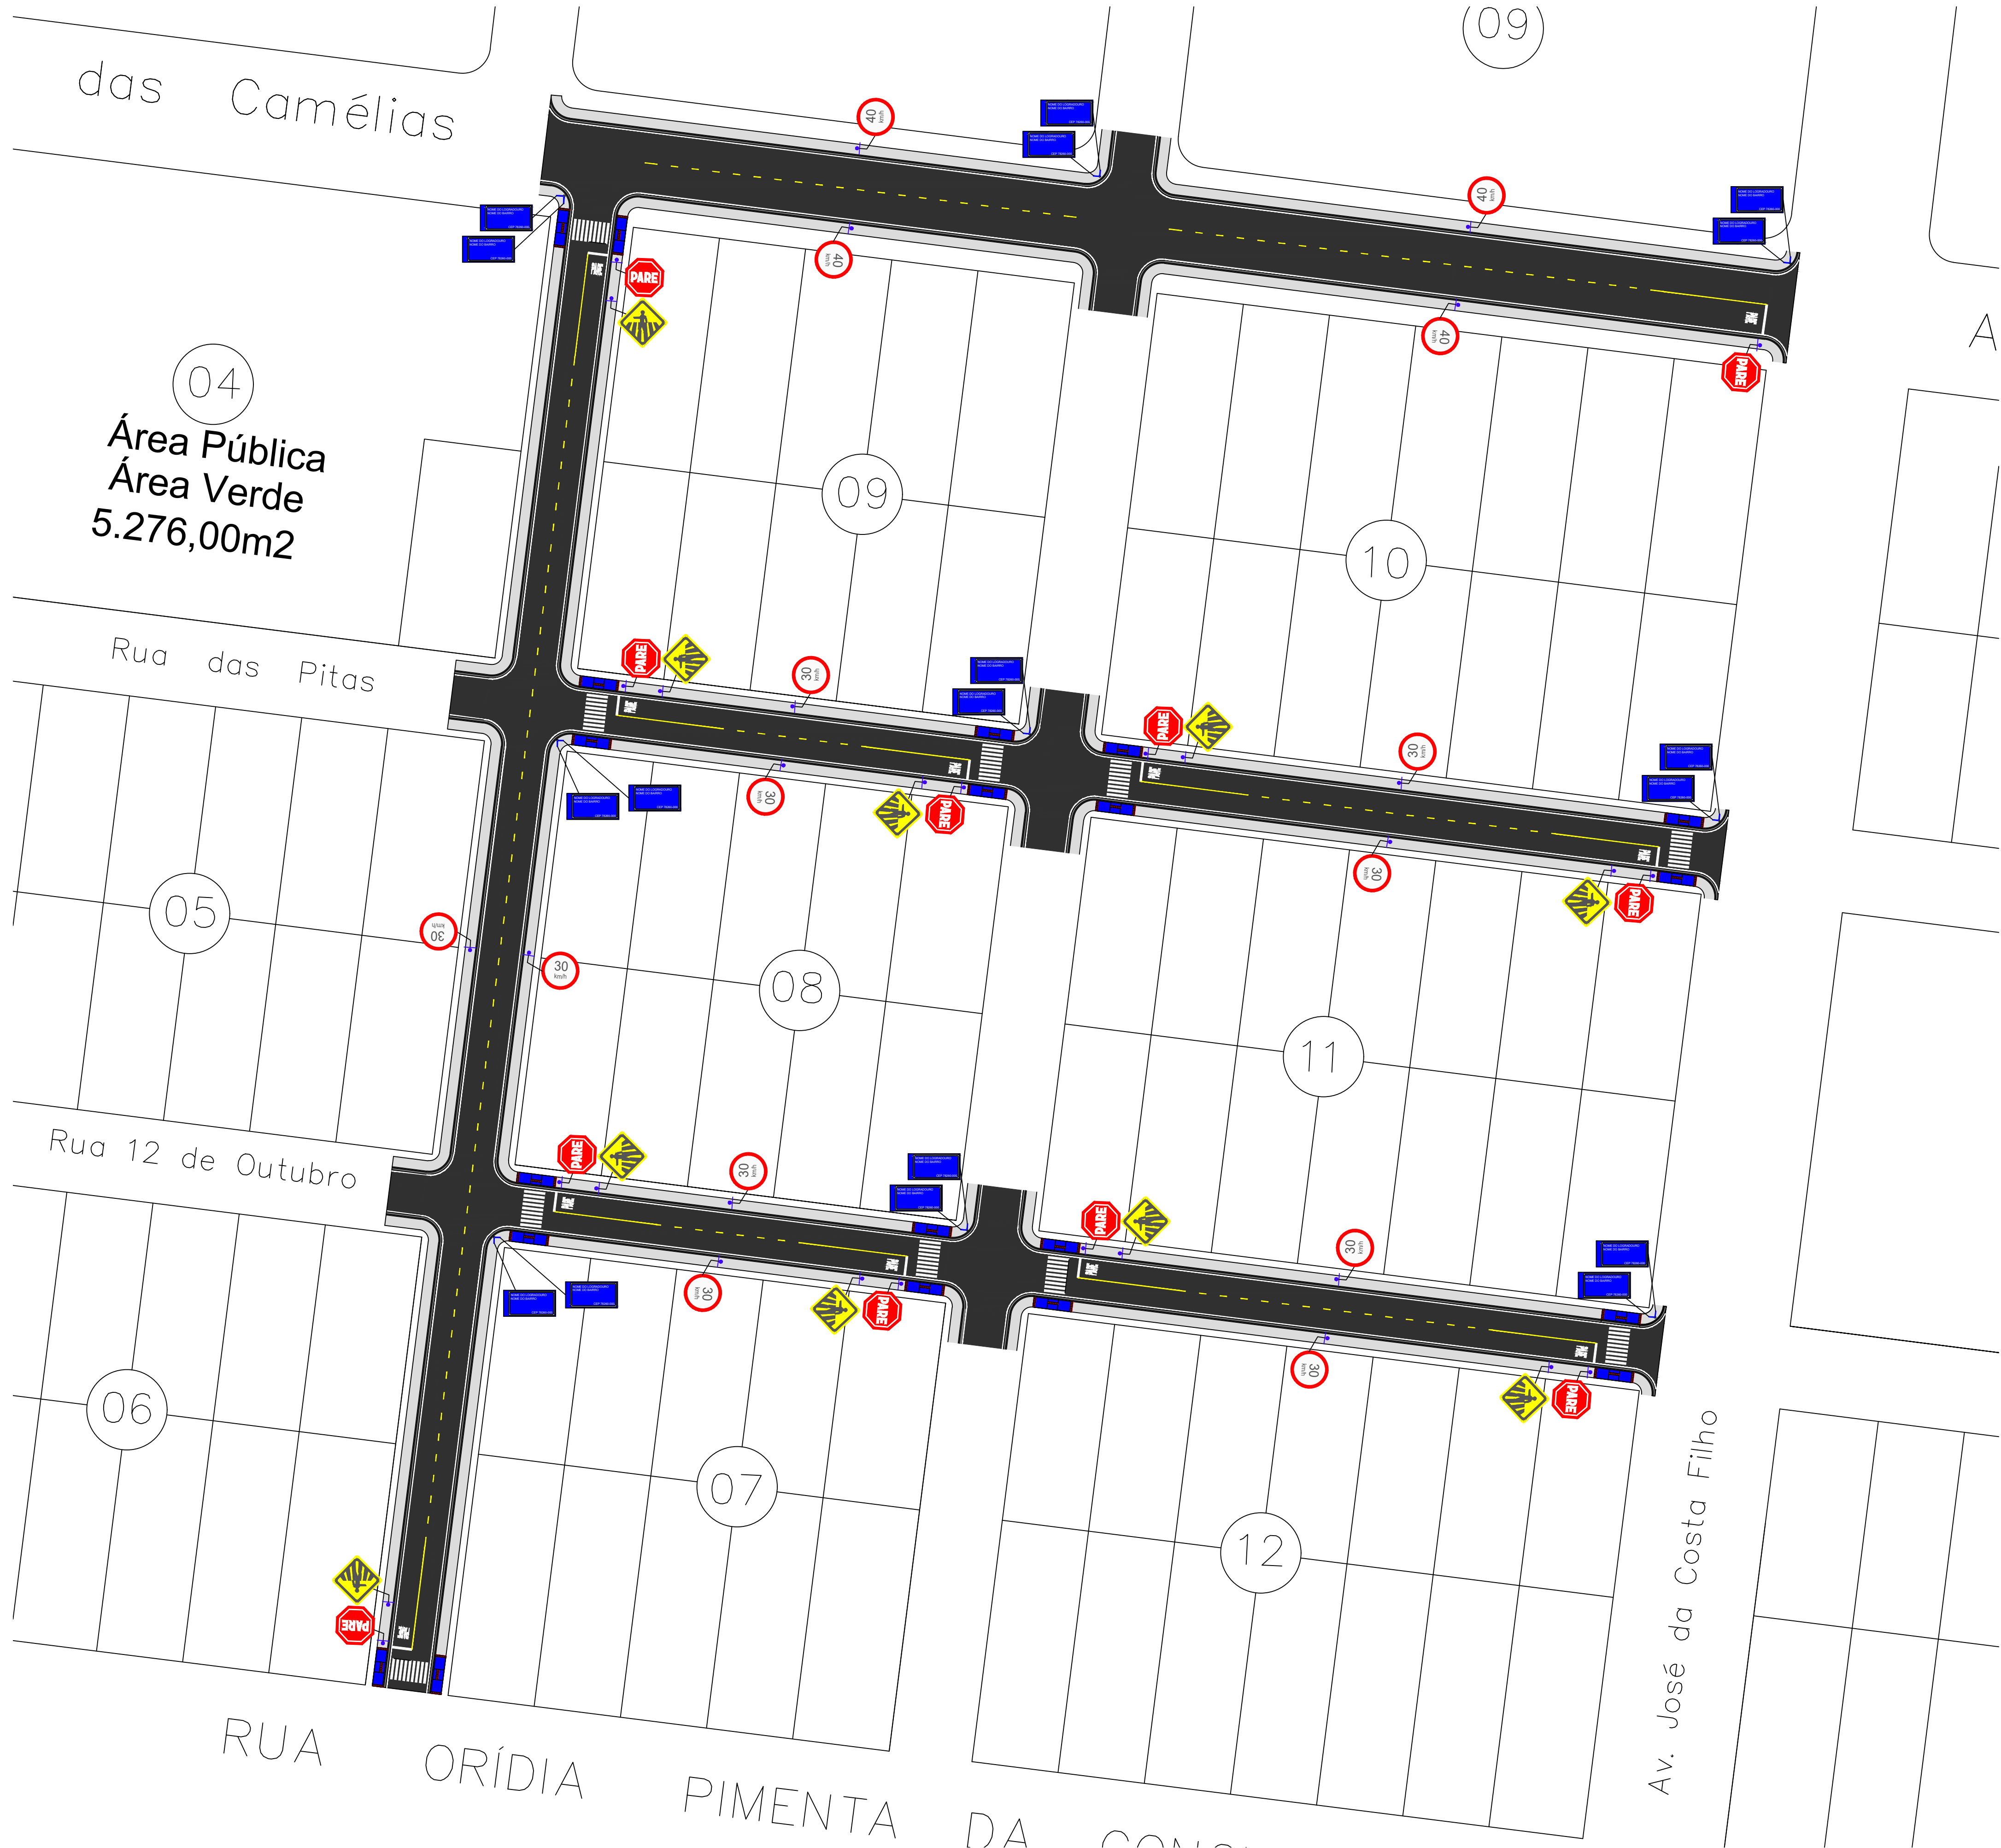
das Camélias

09

40 km/h

40 km/h

40 km/h

40 km/h

PARE

PARE

04
Área Pública
Área Verde
5.276,00m2

09

10

A

Rua das Pitas

PARE

30 km/h

PARE

30 km/h

30 km/h

PARE

30 km/h

PARE

05

30 km/h

30 km/h

08

11

Rua 12 de Outubro

PARE

30 km/h

PARE

30 km/h

30 km/h

PARE

30 km/h

PARE

06

07

12

PARE

Av. José da Costa Filho

RUA ORÍDIA PIMENTA DA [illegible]